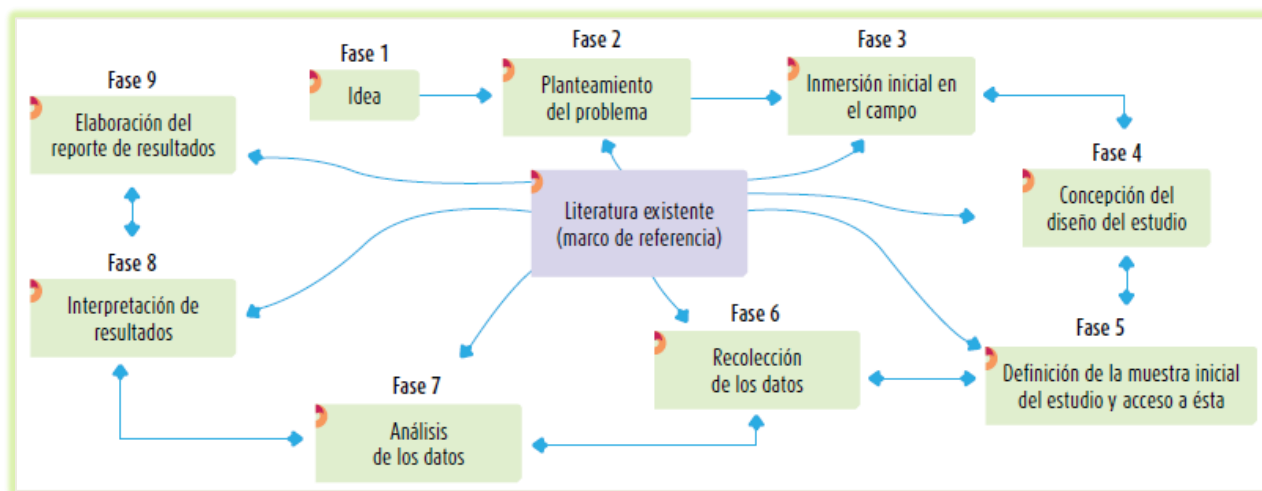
Fase 1
Idea

Fase 2
Planteamiento del problema

Fase 3
Inmersión inicial en el campo

Fase 9
Elaboración del reporte de resultados

Literatura existente (marco de referencia)

Fase 4
Concepción del diseño del estudio

Fase 8
Interpretación de resultados

Fase 6
Recolección de los datos

Fase 5
Definición de la muestra inicial del estudio y acceso a ésta

Fase 7
Análisis de los datos